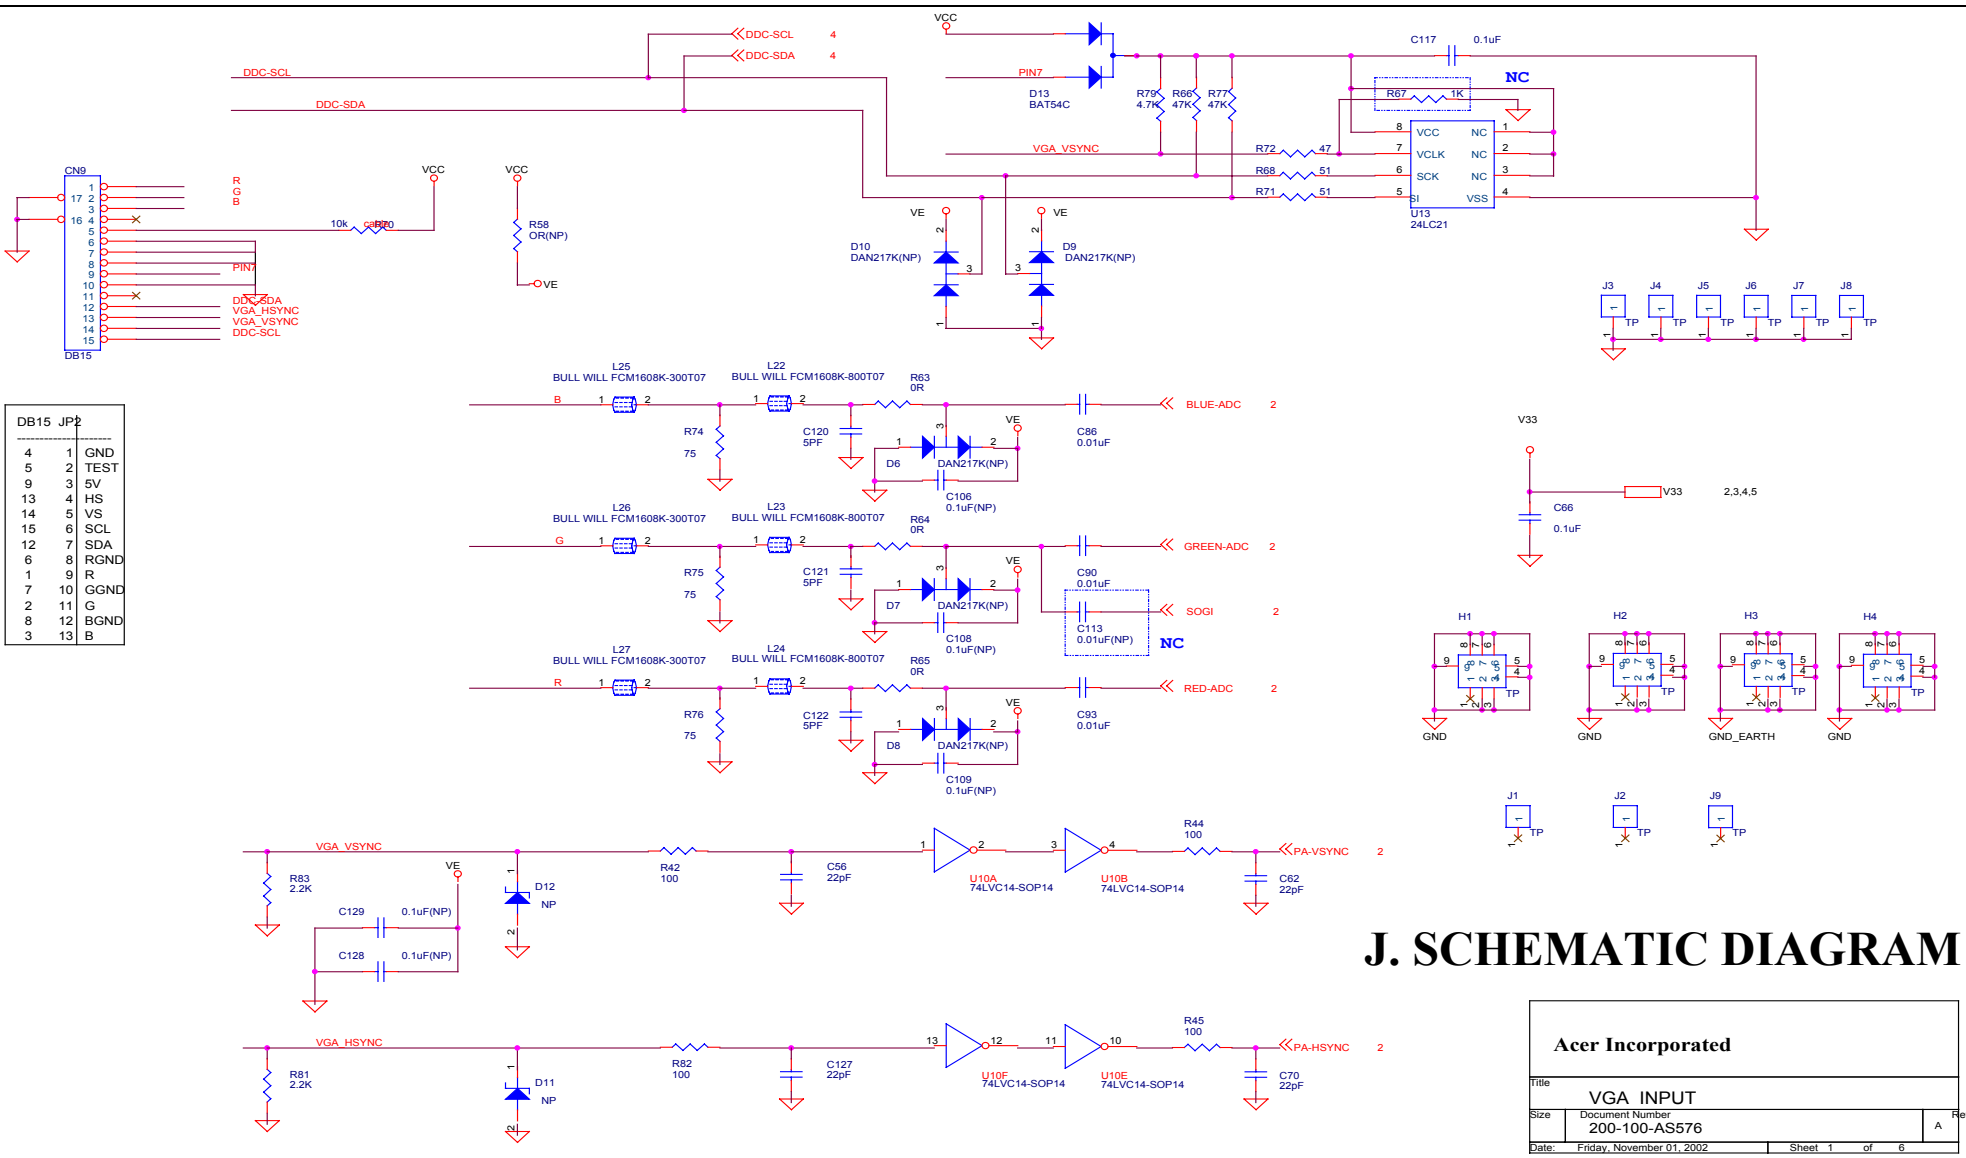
VCC
DDC-SCL 4
DDC-SDA 4
DDC-SCL
DDC-SDA
PIN7
D13
BAT54C
C117 0.1uF
NC
R67 1K
R79 4.7K
R66 47K
R77 47K
VGA_VSYNC
R72 47
R68 51
R71 51
8 VCC NC 1
7 VCLK NC 2
6 SCK NC 3
5 SI VSS 4
U13
24LC21
CN9
1 2 3 4 5 6 7 8 9 10 11 12 13 14 15
17
16
DB15
R
G
B
10k R70
PIN7
DDC-SDA
VGA_HSYNC
VGA_VSYNC
DDC-SCL
VCC
VCC
R58
OR(NP)
VE
VE
VE
D10
DAN217K(NP)
D9
DAN217K(NP)
J3 J4 J5 J6 J7 J8
TP TP TP TP TP TP

| DB15 | JP2 | |
|---|---|---|
| 4 | 1 | GND |
| 5 | 2 | TEST |
| 9 | 3 | 5V |
| 13 | 4 | HS |
| 14 | 5 | VS |
| 15 | 6 | SCL |
| 12 | 7 | SDA |
| 6 | 8 | RGND |
| 1 | 9 | R |
| 7 | 10 | GGND |
| 2 | 11 | G |
| 8 | 12 | BGND |
| 3 | 13 | B |

L25
BULL WILL FCM1608K-300T07
L22
BULL WILL FCM1608K-800T07
R63
0R
B
R74
75
C120
5PF
VE
D6
DAN217K(NP)
C106
0.1uF(NP)
C86
0.01uF
BLUE-ADC 2
V33
V33 2,3,4,5
C66
0.1uF
L26
BULL WILL FCM1608K-300T07
L23
BULL WILL FCM1608K-800T07
R64
0R
G
R75
75
C121
5PF
D7
DAN217K(NP)
C108
0.1uF(NP)
C90
0.01uF
GREEN-ADC 2
C113
0.01uF(NP)
SOGI 2
NC
H1 H2 H3 H4
GND GND GND_EARTH GND
L27
BULL WILL FCM1608K-300T07
L24
BULL WILL FCM1608K-800T07
R65
0R
R
R76
75
C122
5PF
D8
DAN217K(NP)
C109
0.1uF(NP)
C93
0.01uF
RED-ADC 2
J1 J2 J9
TP TP TP
VGA_VSYNC
R83
2.2K
VE
C129 0.1uF(NP)
C128 0.1uF(NP)
D12
NP
R42
100
C56
22pF
U10A
74LVC14-SOP14
U10B
74LVC14-SOP14
R44
100
PA-VSYNC 2
C62
22pF
J. SCHEMATIC DIAGRAM
VGA_HSYNC
R81
2.2K
D11
NP
R82
100
C127
22pF
U10F
74LVC14-SOP14
U10E
74LVC14-SOP14
R45
100
PA-HSYNC 2
C70
22pF
Acer Incorporated
Title
VGA INPUT
Size Document Number
200-100-AS576
A
Date: Friday, November 01, 2002 Sheet 1 of 6